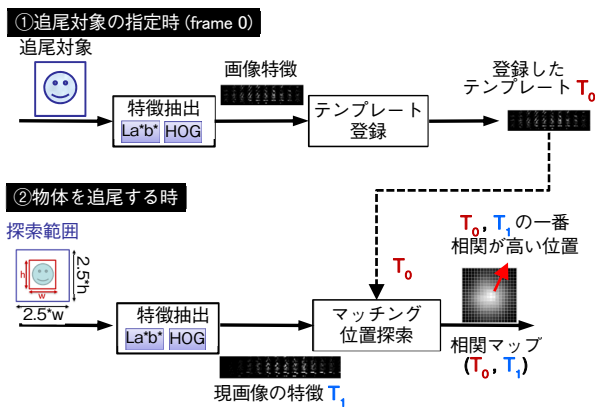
①追尾対象の指定時 (frame 0)

追尾対象

画像特徴

特徴抽出

La*b*　HOG

テンプレート登録

登録したテンプレート $T_0$

②物体を追尾する時

探索範囲

h

w

2.5*h

2.5*w

特徴抽出

La*b*　HOG

$T_0$

マッチング位置探索

$T_0$, $T_1$の一番相関が高い位置

相関マップ ($T_0$, $T_1$)

現画像の特徴 $T_1$